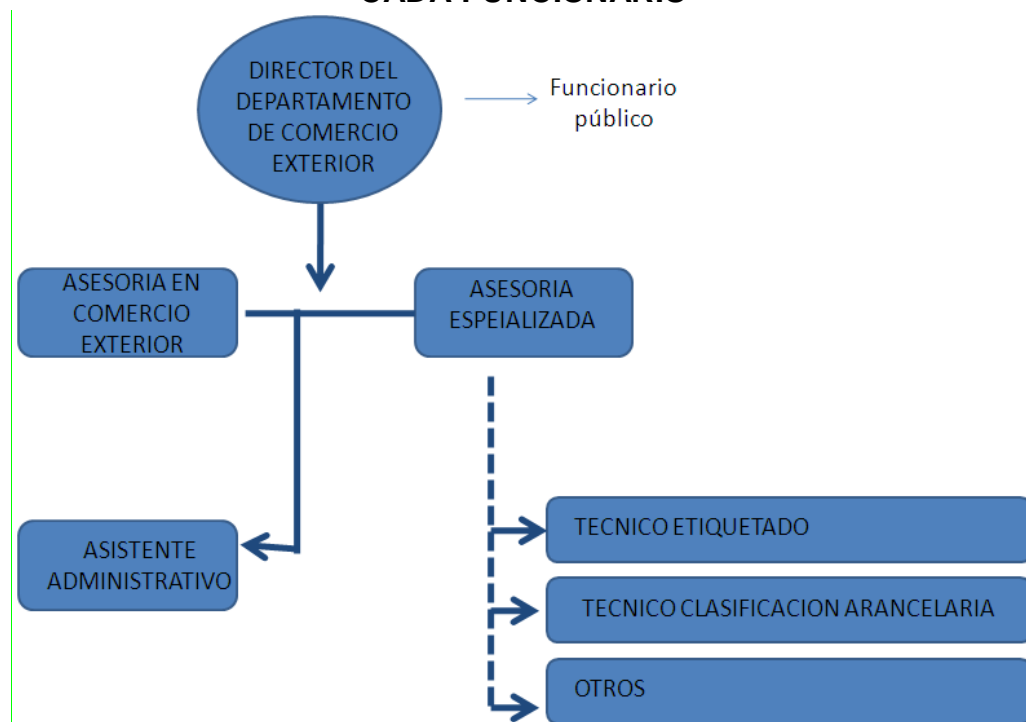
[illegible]

DIRECTOR DEL DEPARTAMENTO DE COMERCIO EXTERIOR

Funcionario público

ASESORIA EN COMERCIO EXTERIOR

ASESORIA ESPEIALIZADA

ASISTENTE ADMINISTRATIVO

TECNICO ETIQUETADO

TECNICO CLASIFICACION ARANCELARIA

OTROS